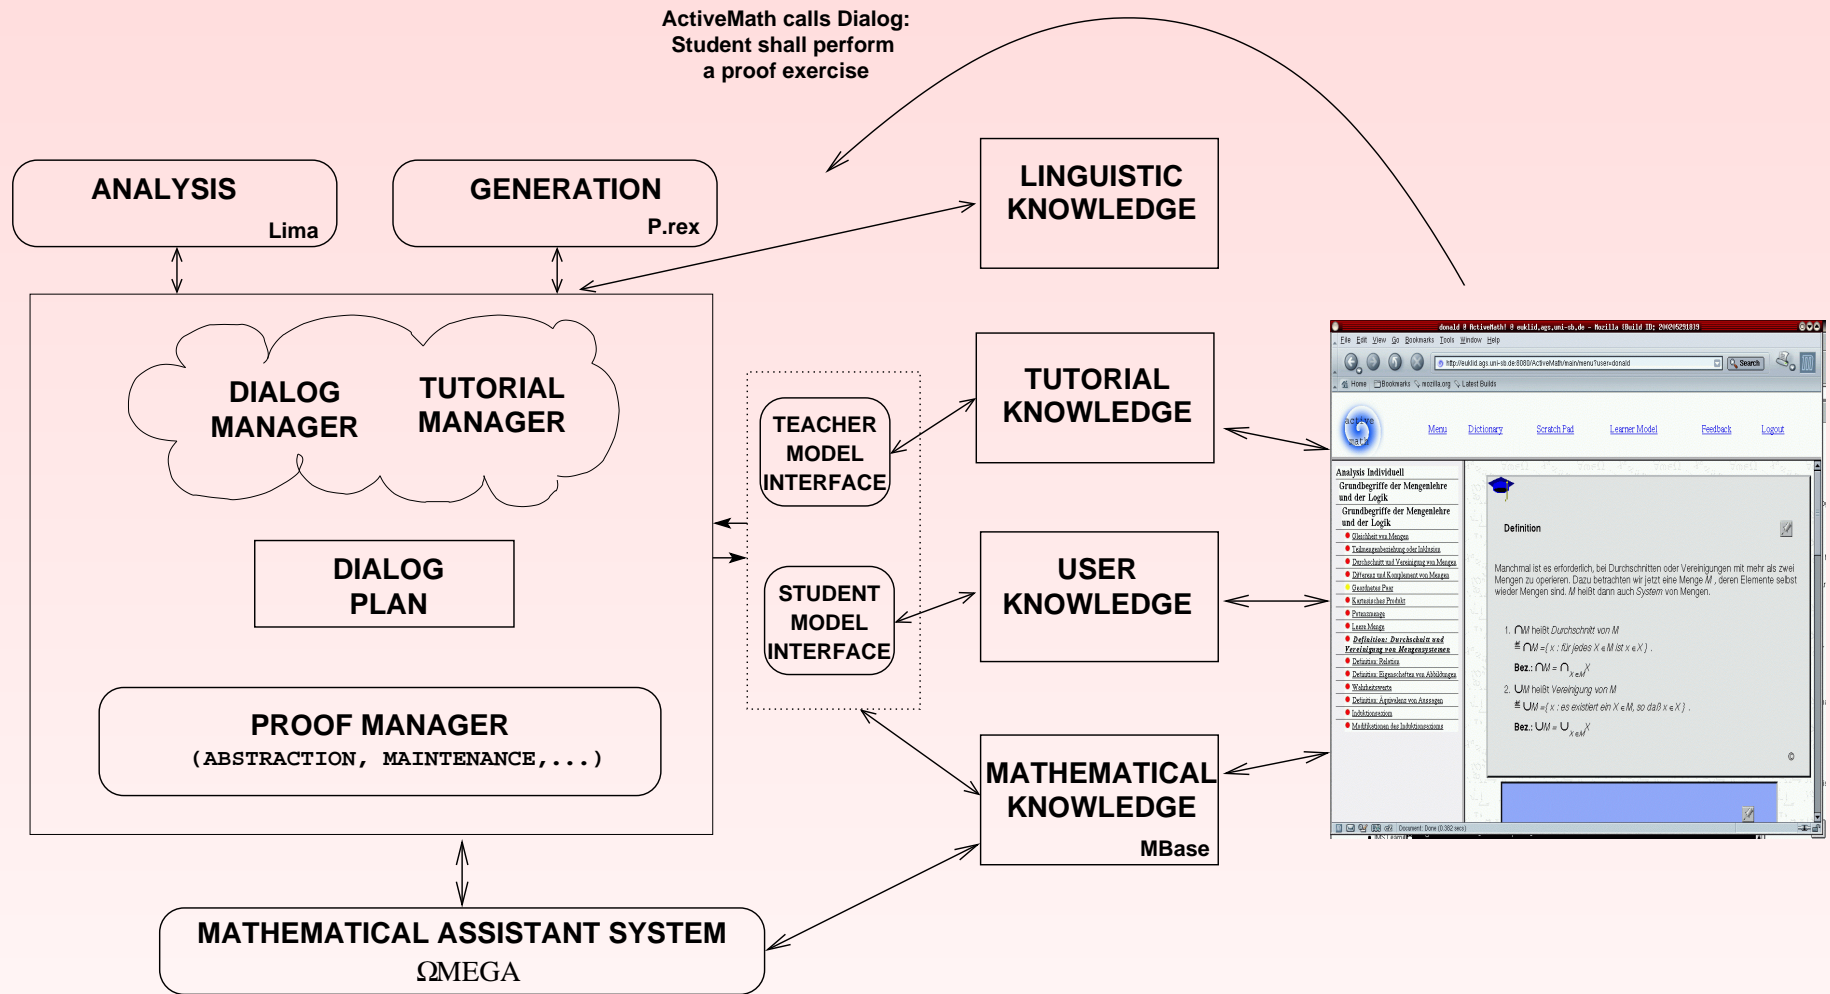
ActiveMath calls Dialog: Student shall perform a proof exercise

ANALYSIS
Lima

GENERATION
P.rex

LINGUISTIC KNOWLEDGE

DIALOG MANAGER

TUTORIAL MANAGER

DIALOG PLAN

PROOF MANAGER
(ABSTRACTION, MAINTENANCE,...)

TEACHER MODEL INTERFACE

STUDENT MODEL INTERFACE

TUTORIAL KNOWLEDGE

USER KNOWLEDGE

MATHEMATICAL KNOWLEDGE
MBase

MATHEMATICAL ASSISTANT SYSTEM
ΩMEGA

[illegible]
File Edit View Go Bookmarks Tools Window Help
Search
Home Bookmarks mozilla.org Latest Builds

Menu Dictionary Scratch Pad Learner Model Feedback Logout

Analysis Individuell
Grundbegriffe der Mengenlehre und der Logik
Grundbegriffe der Mengenlehre und der Logik
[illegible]
Definition: Durchschnitt und Vereinigung von Mengensystemen
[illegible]

Definition

Manchmal ist es erforderlich, bei Durchschnitten oder Vereinigungen mit mehr als zwei Mengen zu operieren. Dazu betrachten wir jetzt eine Menge $M$, deren Elemente selbst wieder Mengen sind. $M$ heißt dann auch System von Mengen.

1. $\cap M$ heißt Durchschnitt von $M$
$\cap M = \{x : \text{für jedes } X \in M \text{ ist } x \in X\}$.
Bez.: $\cap M = \cap_{X \in M} X$
2. $\cup M$ heißt Vereinigung von $M$
$\cup M = \{x : \text{es existiert ein } X \in M, \text{ so daß } x \in X\}$.
Bez.: $\cup M = \cup_{X \in M} X$

Document: Done (0.382 secs)